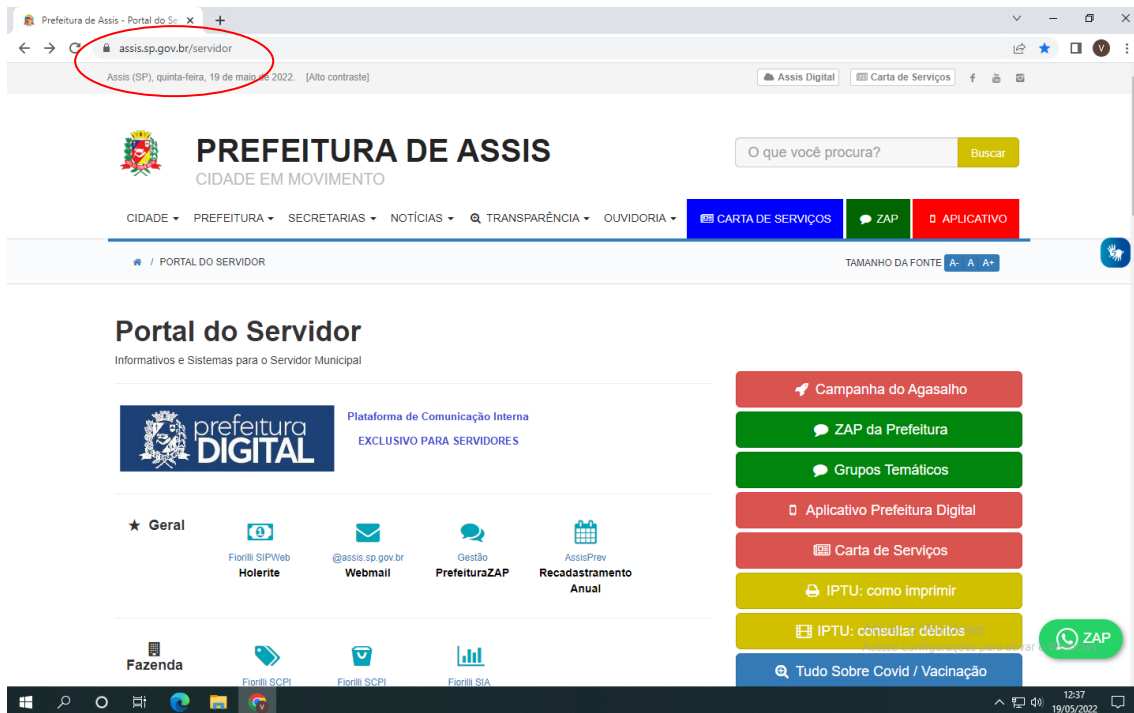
Prefeitura de Assis - Portal do Se ×

assis.sp.gov.br/servidor

Assis (SP), quinta-feira, 19 de maio de 2022. [Alto contraste]

Assis Digital | Carta de Serviços

PREFEITURA DE ASSIS
CIDADE EM MOVIMENTO

O que você procura? | Buscar

CIDADE ▾ PREFEITURA ▾ SECRETARIAS ▾ NOTÍCIAS ▾ TRANSPARÊNCIA ▾ OUVIDORIA ▾ CARTA DE SERVIÇOS | ZAP | APLICATIVO

/ PORTAL DO SERVIDOR

TAMANHO DA FONTE A- A A+

Portal do Servidor
Informativos e Sistemas para o Servidor Municipal

prefeitura DIGITAL

Plataforma de Comunicação Interna
EXCLUSIVO PARA SERVIDORES

★ Geral

Fiorilli SIPWeb
Holerite

@assis.sp.gov.br
Webmail

Gestão
PrefeituraZAP

AssisPrev
Recadastramento Anual

Fazenda

Fiorilli SCPI

Fiorilli SCPI

Fiorilli SIA

Campanha do Agasalho

ZAP da Prefeitura

Grupos Temáticos

Aplicativo Prefeitura Digital

Carta de Serviços

IPTU: como imprimir

IPTU: consultar débitos

Tudo Sobre Covid / Vacinação

ZAP

12:37
19/05/2022